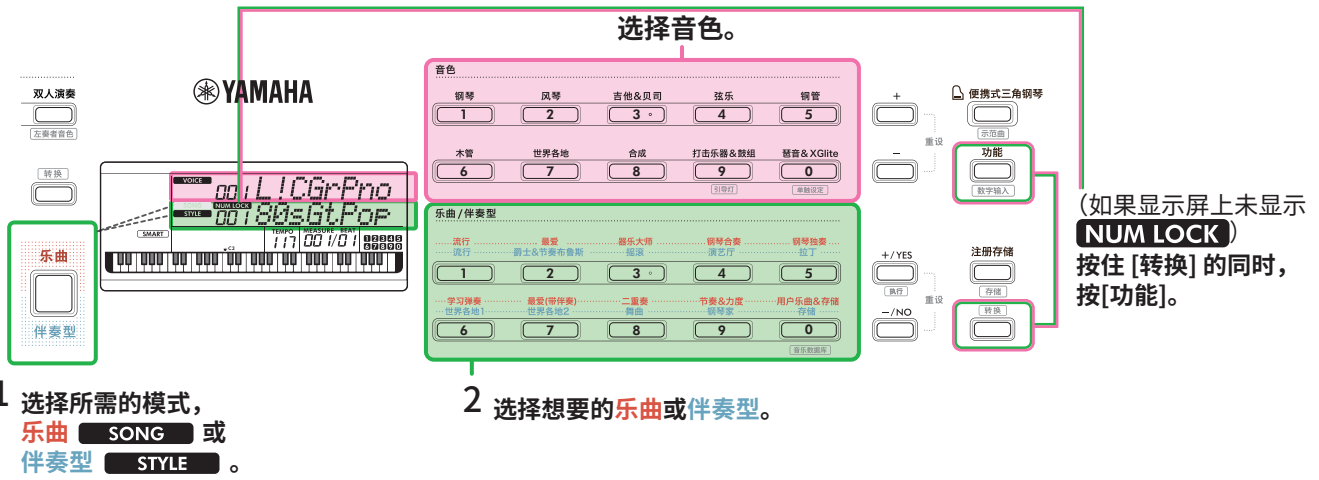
选择音色。

双人演奏
左奏者音色

YAMAHA

转换

VOICE 001 L!CGrPno
SONG NUM LOCK
STYLE 001 80sGtPop
SMART
TEMPO MEASURE BEAT
117 001/01
1 2 3 4 5
6 7 8 9 0

乐曲
伴奏型

音色
钢琴 1
风琴 2
吉他&贝司 3
弦乐 4
铜管 5
木管 6
世界各地 7
合成 8
打击乐器&鼓组 9
琶音&XGlite 0
引导灯
串触设定

乐曲/伴奏型
流行 流行 1
最爱 爵士&节奏布鲁斯 2
器乐大师 摇滚 3
钢琴合奏 演艺厅 4
钢琴独奏 拉丁 5
学习弹奏 世界各地1 6
最爱(带伴奏) 世界各地2 7
二重奏 舞曲 8
节奏&力度 钢琴家 9
用户乐曲&存储 存储 0
音乐数据库

+
−
重设

+/YES
执行
−/NO
重设

便携式三角钢琴
示范曲
功能
数字输入
注册存储
存储
转换

(如果显示屏上未显示 NUM LOCK)
按住 [转换] 的同时，按[功能]。

1 选择所需的模式，
乐曲 SONG 或
伴奏型 STYLE 。

2 选择想要的乐曲或伴奏型。